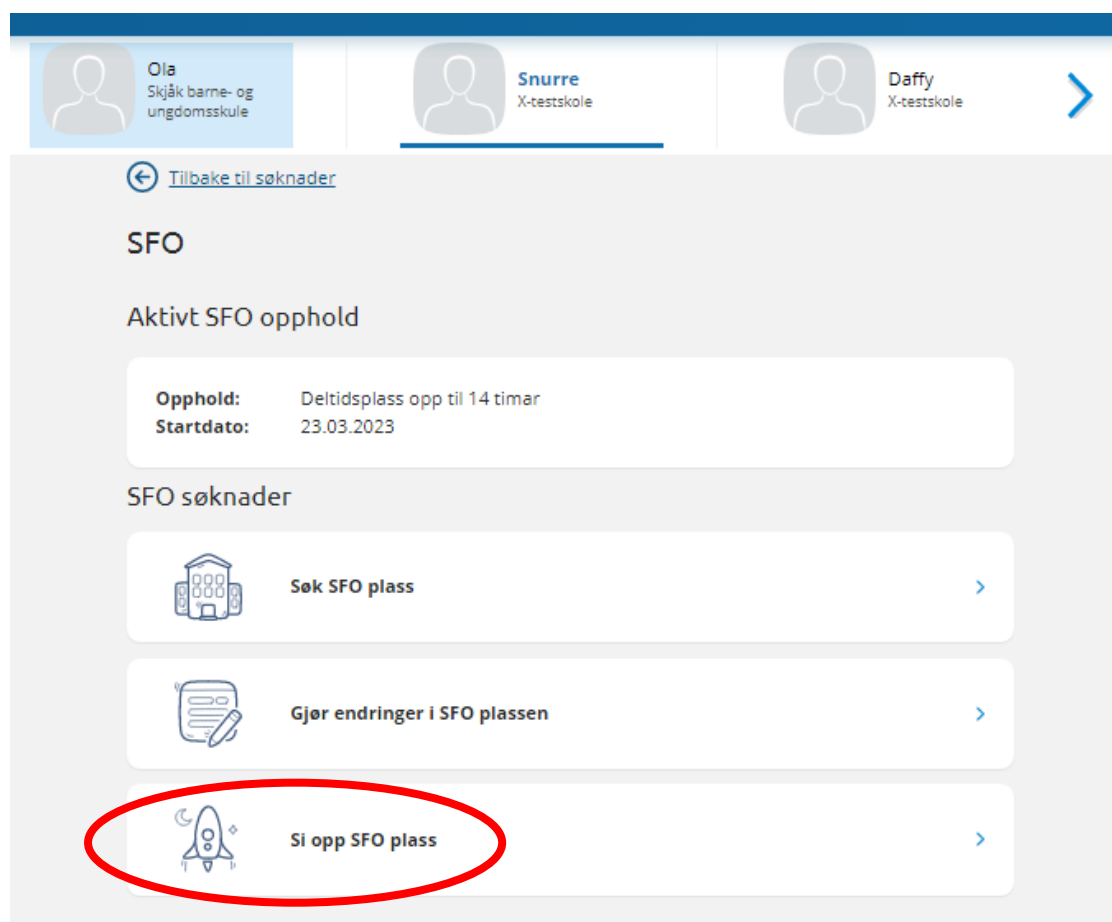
Ola
Skjåk barne- og ungdomsskule

Snurre
X-testskole

Daffy
X-testskole

Tilbake til søknader

SFO

Aktivt SFO opphold

Opphold: Deltidsplass opp til 14 timar
Startdato: 23.03.2023

SFO søknader

Søk SFO plass

Gjør endringer i SFO plassen

Si opp SFO plass